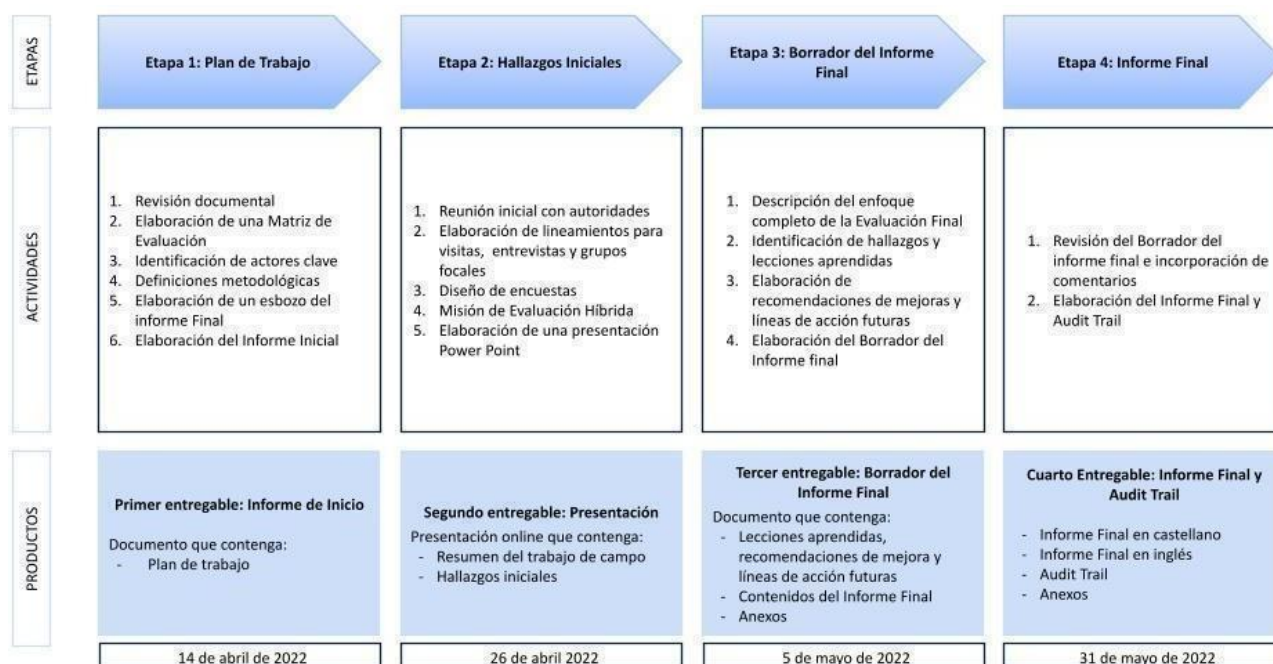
ETAPAS

Etapa 1: Plan de Trabajo

Etapa 2: Hallazgos Iniciales

Etapa 3: Borrador del Informe Final

Etapa 4: Informe Final

ACTIVIDADES

1. Revisión documental
2. Elaboración de una Matriz de Evaluación
3. Identificación de actores clave
4. Definiciones metodológicas
5. Elaboración de un esbozo del informe Final
6. Elaboración del Informe Inicial

1. Reunión inicial con autoridades
2. Elaboración de lineamientos para visitas, entrevistas y grupos focales
3. Diseño de encuestas
4. Misión de Evaluación Híbrida
5. Elaboración de una presentación Power Point

1. Descripción del enfoque completo de la Evaluación Final
2. Identificación de hallazgos y lecciones aprendidas
3. Elaboración de recomendaciones de mejoras y líneas de acción futuras
4. Elaboración del Borrador del Informe final

1. Revisión del Borrador del informe final e incorporación de comentarios
2. Elaboración del Informe Final y Audit Trail

PRODUCTOS

Primer entregable: Informe de Inicio

Documento que contenga:
- Plan de trabajo

Segundo entregable: Presentación

Presentación online que contenga:
- Resumen del trabajo de campo
- Hallazgos iniciales

Tercer entregable: Borrador del Informe Final

Documento que contenga:
- Lecciones aprendidas, recomendaciones de mejora y líneas de acción futuras
- Contenidos del Informe Final
- Anexos

Cuarto Entregable: Informe Final y Audit Trail

- Informe Final en castellano
- Informe Final en inglés
- Audit Trail
- Anexos

14 de abril de 2022

26 de abril 2022

5 de mayo de 2022

31 de mayo de 2022